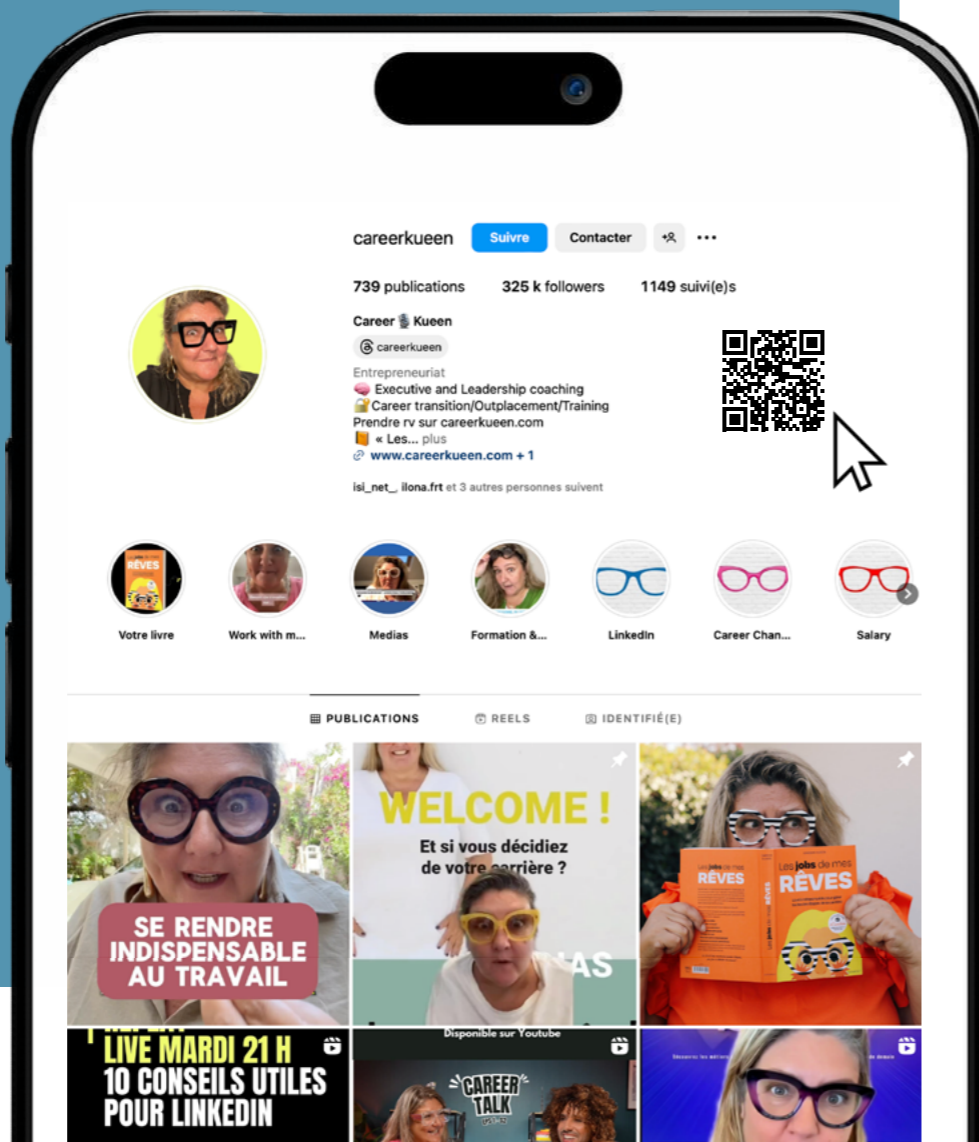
careerkueen Suivre Contacter

739 publications 325 k followers 1149 suivi(e)s

Career 🎙️ Kueen

careerkueen

Entrepreneuriat
🧠 Executive and Leadership coaching
🔐 Career transition/Outplacement/Training
Prendre rv sur careerkueen.com
📙 « Les... plus
www.careerkueen.com + 1

isi_net_, ilona.frt et 3 autres personnes suivent

RÊVES

Votre livre Work with m... Medias Formation &... LinkedIn Career Chan... Salary

PUBLICATIONS REELS IDENTIFIÉ(E)

SE RENDRE INDISPENSABLE AU TRAVAIL

WELCOME !
Et si vous décidiez de votre carrière ?

AS

Les jobs de mes RÊVES

LIVE MARDI 21 H
10 CONSEILS UTILES POUR LINKEDIN

Disponible sur Youtube
CAREER TALK